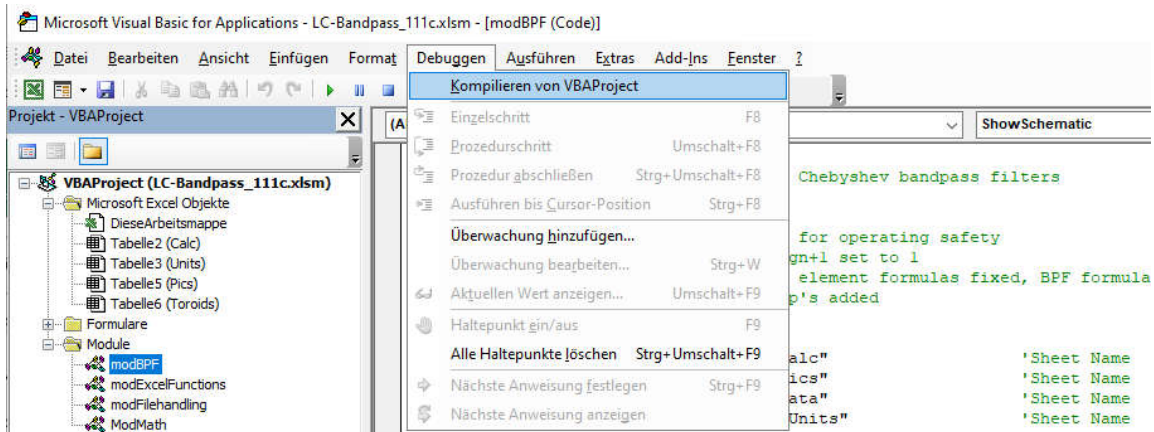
Microsoft Visual Basic for Applications - LC-Bandpass_111c.xlsm - [modBPF (Code)]

Datei Bearbeiten Ansicht Einfügen Format Debuggen Ausführen Extras Add-Ins Fenster ?

Projekt - VBAProject

VBAProject (LC-Bandpass_111c.xlsm)
Microsoft Excel Objekte
DieseArbeitsmappe
Tabelle2 (Calc)
Tabelle3 (Units)
Tabelle5 (Pics)
Tabelle6 (Toroids)
Formulare
Module
modBPF
modExcelFunctions
modFilehandling
ModMath

Kompilieren von VBAProject
Einzelschritt F8
Prozedurschritt Umschalt+F8
Prozedur abschließen Strg+Umschalt+F8
Ausführen bis Cursor-Position Strg+F8
Überwachung hinzufügen...
Überwachung bearbeiten... Strg+W
Aktuellen Wert anzeigen... Umschalt+F9
Haltepunkt ein/aus F9
Alle Haltepunkte löschen Strg+Umschalt+F9
Nächste Anweisung festlegen Strg+F9
Nächste Anweisung anzeigen

(A
ShowSchematic

Chebyshev bandpass filters

for operating safety
gn+1 set to 1
element formulas fixed, BPF formula
p's added

alc" 'Sheet Name
ics" 'Sheet Name
ata" 'Sheet Name
Units" 'Sheet Name